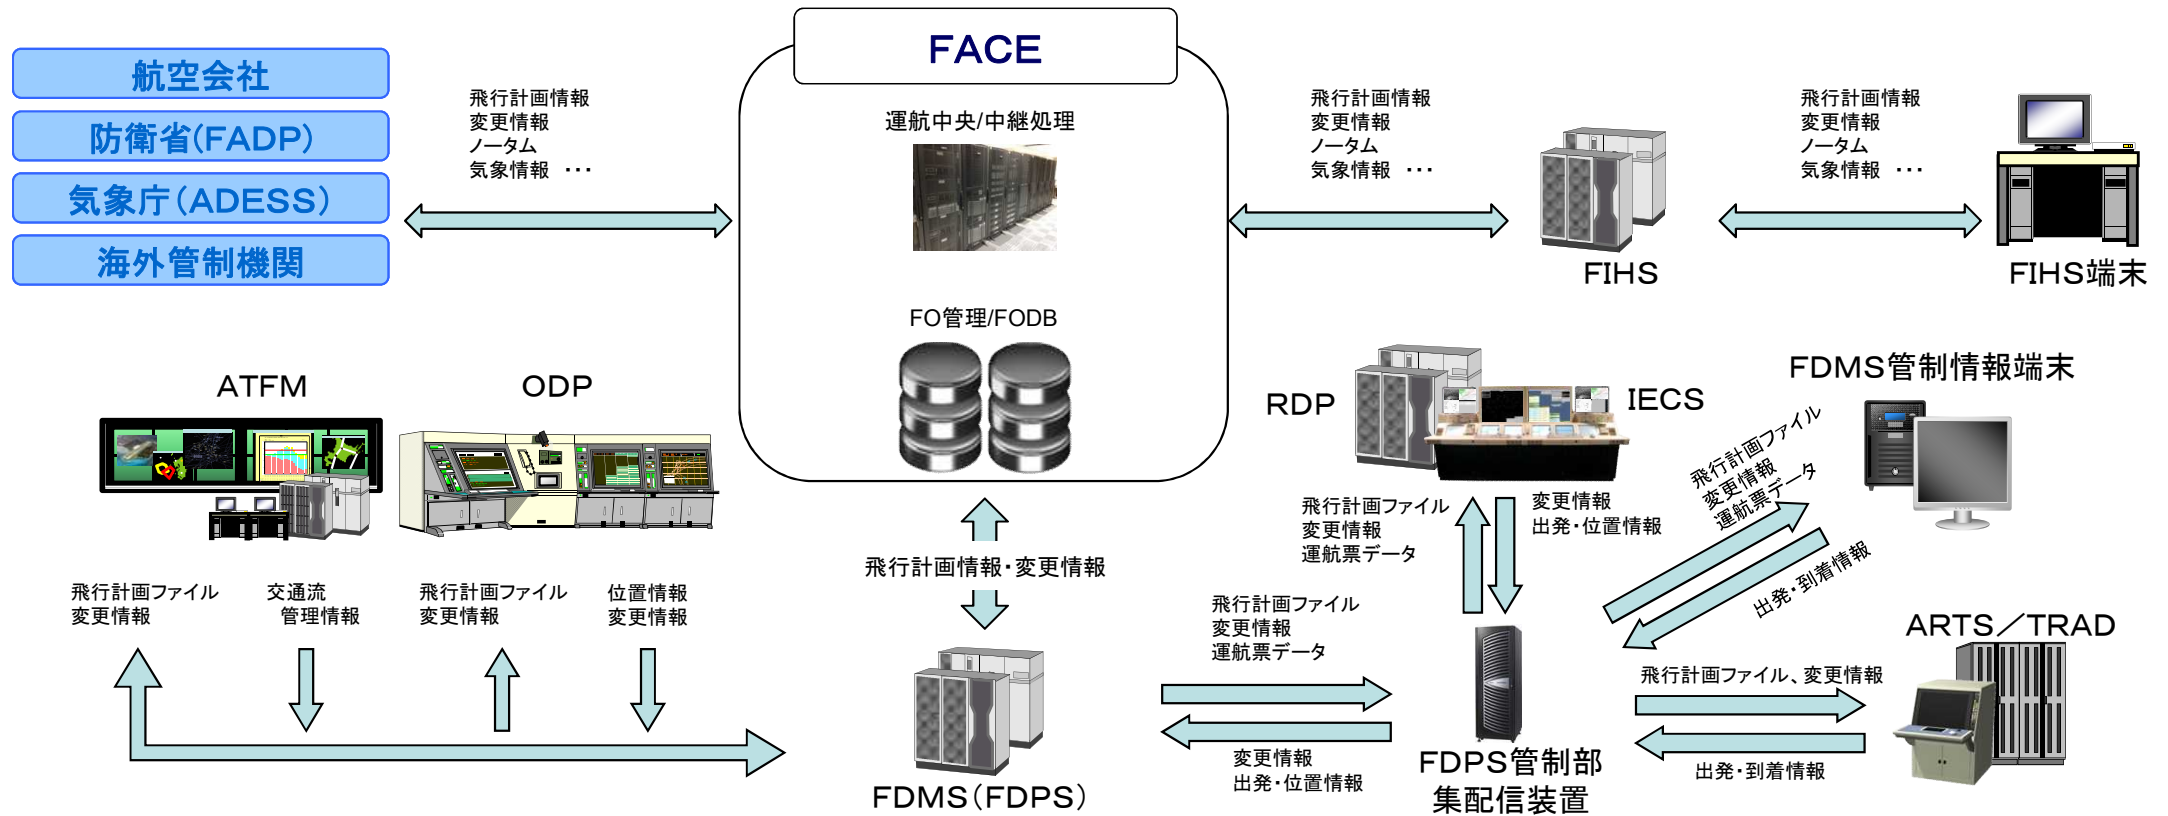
航空会社
防衛省(FADP)
気象庁(ADESS)
海外管制機関

飛行計画情報
変更情報
ノータム
気象情報 ・・・

FACE
運航中央/中継処理
FO管理/FODB

飛行計画情報
変更情報
ノータム
気象情報 ・・・

FIHS

飛行計画情報
変更情報
ノータム
気象情報 ・・・

FIHS端末

ATFM
ODP

RDP
IECS
FDMS管制情報端末

飛行計画ファイル
変更情報
運航票データ

変更情報
出発・位置情報

飛行計画ファイル
変更情報
運航票データ

出発・到着情報

飛行計画情報・変更情報

飛行計画ファイル
変更情報

交通流
管理情報

飛行計画ファイル
変更情報

位置情報
変更情報

飛行計画ファイル
変更情報
運航票データ

変更情報
出発・位置情報

FDMS(FDPS)

FDPS管制部
集配信装置

ARTS／TRAD

飛行計画ファイル、変更情報
出発・到着情報